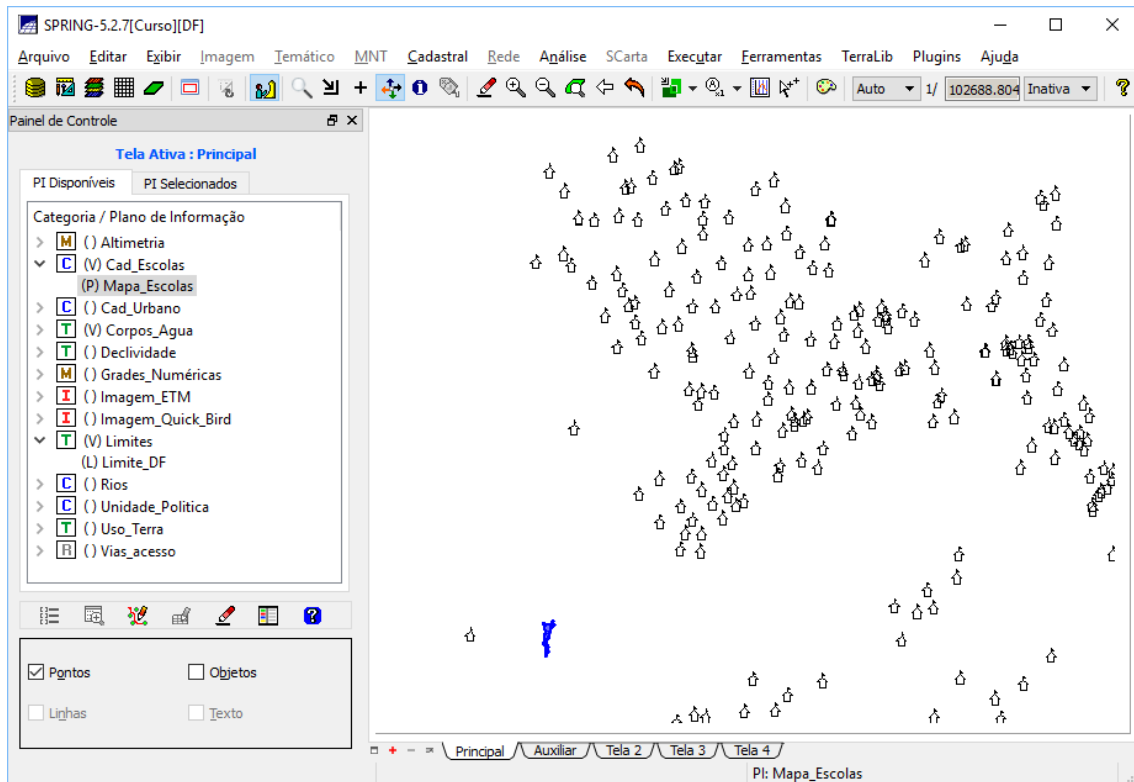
SPRING-5.2.7[Curso][DF]

Arquivo Editar Exibir Imagem Temático MNT Cadastral Rede Análise SCarta Executar Ferramentas TerraLib Plugins Ajuda

Auto 1/ 102688.804 Inativa

Painel de Controle

Tela Ativa : Principal

PI Disponíveis PI Selecionados

Categoria / Plano de Informação
M () Altimetria
C (V) Cad_Escolas
(P) Mapa_Escolas
C () Cad_Urbano
T (V) Corpos_Agua
T () Declividade
M () Grades_Numéricas
I () Imagem_ETM
I () Imagem_Quick_Bird
T (V) Limites
(L) Limite_DF
C () Rios
C () Unidade_Politica
T () Uso_Terra
R () Vias_acesso

Pontos Objetos
Linhas Texto

Principal Auxiliar Tela 2 Tela 3 Tela 4

PI: Mapa_Escolas